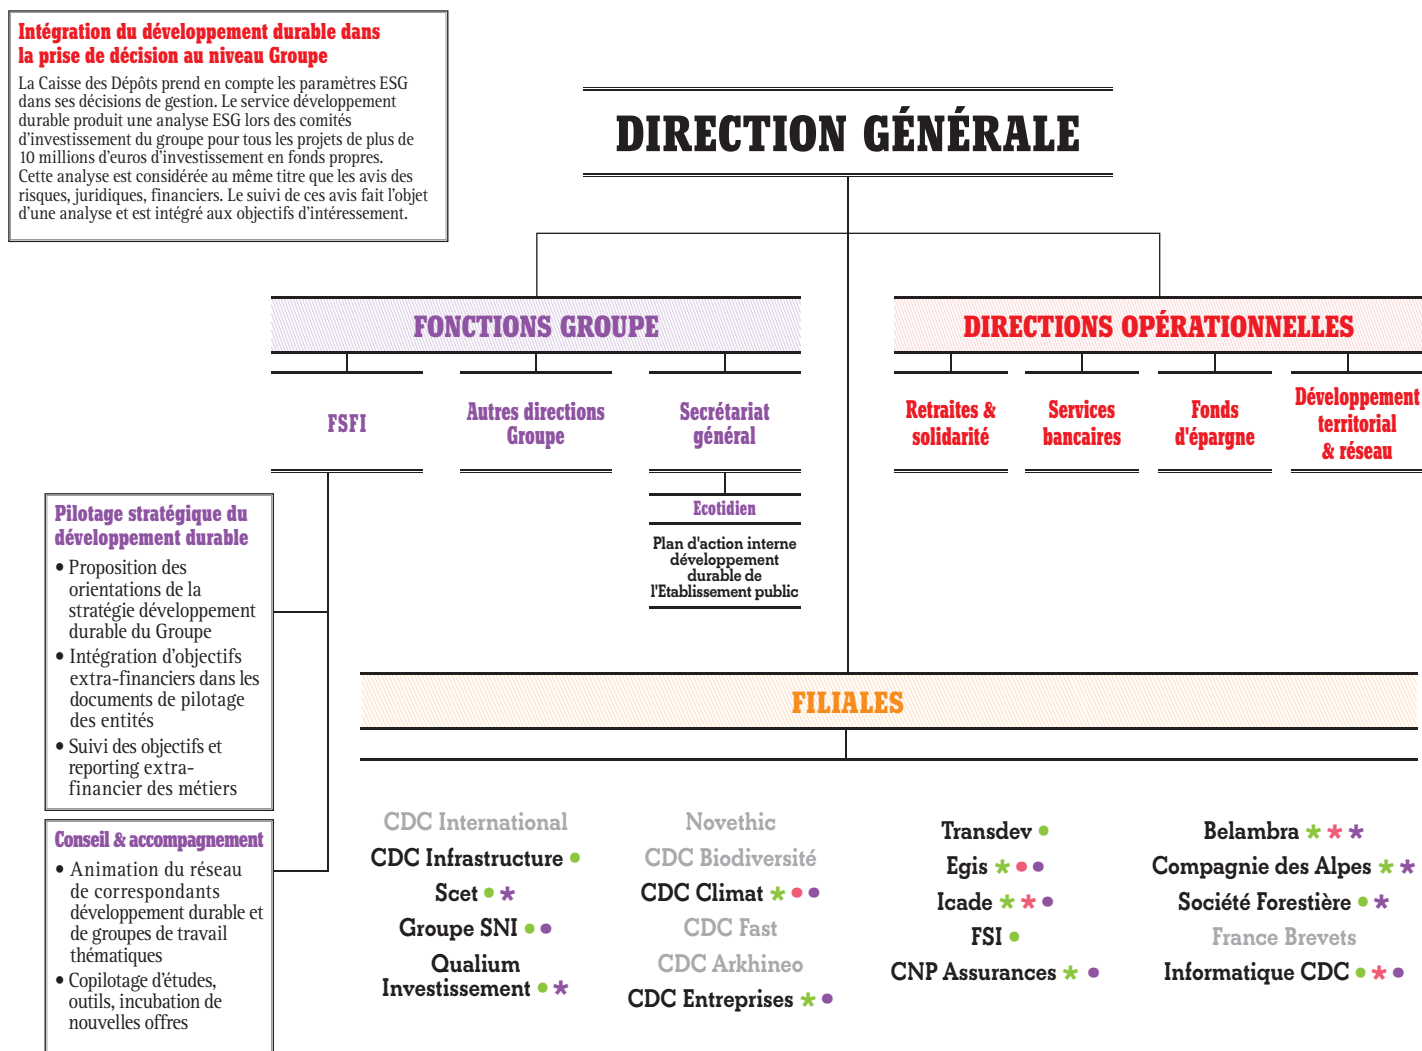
Intégration du développement durable dans la prise de décision au niveau Groupe

La Caisse des Dépôts prend en compte les paramètres ESG dans ses décisions de gestion. Le service développement durable produit une analyse ESG lors des comités d'investissement du groupe pour tous les projets de plus de 10 millions d'euros d'investissement en fonds propres. Cette analyse est considérée au même titre que les avis des risques, juridiques, financiers. Le suivi de ces avis fait l'objet d'une analyse et est intégré aux objectifs d'intéressement.

DIRECTION GÉNÉRALE

FONCTIONS GROUPE

FSFI

Autres directions Groupe

Secrétariat général

Ecotidien

Plan d'action interne développement durable de l'Etablissement public

DIRECTIONS OPÉRATIONNELLES

Retraites & solidarité

Services bancaires

Fonds d'épargne

Développement territorial & réseau

Pilotage stratégique du développement durable

• Proposition des orientations de la stratégie développement durable du Groupe
• Intégration d'objectifs extra-financiers dans les documents de pilotage des entités
• Suivi des objectifs et reporting extra-financier des métiers

Conseil & accompagnement

• Animation du réseau de correspondants développement durable et de groupes de travail thématiques
• Copilotage d'études, outils, incubation de nouvelles offres

FILIALES

CDC International
CDC Infrastructure
Scet
Groupe SNI
Qualium Investissement

Novethic
CDC Biodiversité
CDC Climat
CDC Fast
CDC Arkhineo
CDC Entreprises

Transdev
Egis
Icade
FSI
CNP Assurances

Belambra
Compagnie des Alpes
Société Forestière
France Brevets
Informatique CDC